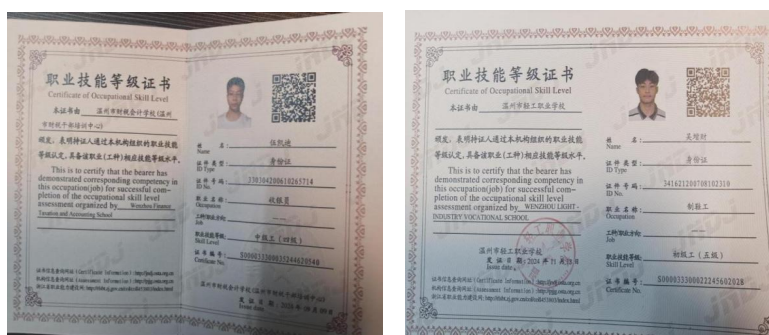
职业技能等级证书
Certificate of Occupational Skill Level

本证书由 温州市财税会计学校(温州市财税干部培训中心)

颁发，表明持证人通过本机构组织的职业技能等级认定，具备该职业(工种)相应技能等级水平。

This is to certify that the bearer has demonstrated corresponding competency in this occupation(job) for successful completion of the occupational skill level assessment organized by Wenzhou Finance Taxation and Accounting School

姓名 Name 任凯迪

证件类型 ID Type 身份证

证件号码 ID No. 330304200610263714

职业名称 Occupation 收银员

工种/职业方向 Job ——

职业技能等级 Skill Level 中级工（四级）

证书编号 Certificate No. S000033200032404050

温州市财税会计学校(温州市财税干部培训中心)

发证日期 Issue date 2024 年 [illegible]

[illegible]

职业技能等级证书
Certificate of Occupational Skill Level

本证书由 温州市轻工职业学校

颁发，表明持证人通过本机构组织的职业技能等级认定，具备该职业(工种)相应技能等级水平。

This is to certify that the bearer has demonstrated corresponding competency in this occupation(job) for successful completion of the occupational skill level assessment organized by WENZHOU LIGHT-INDUSTRY VOCATIONAL SCHOOL

姓名 Name 吴增财

证件类型 ID Type 身份证

证件号码 ID No. 341621200708102310

职业名称 Occupation 制鞋工

工种/职业方向 Job ——

职业技能等级 Skill Level 初级工（五级）

证书编号 Certificate No. S000033300002245602026

温州市轻工职业学校

发证日期 Issue date 2024 年 11 月 13 日

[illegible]